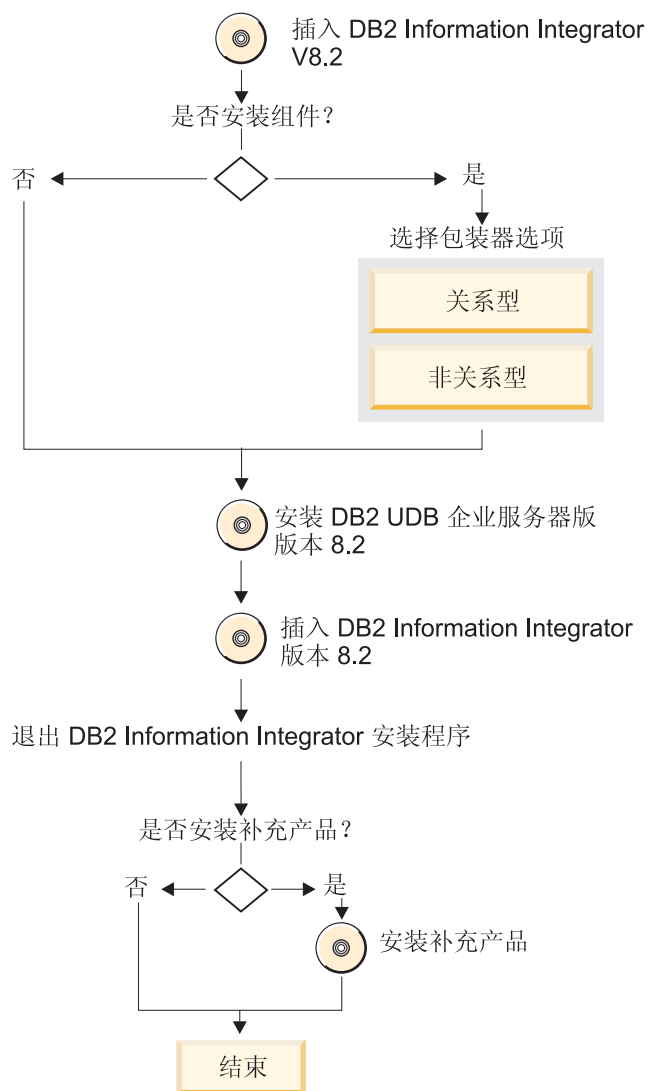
插入 DB2 Information Integrator V8.2

是否安装组件？

否

是

选择包装器选项

关系型

非关系型

安装 DB2 UDB 企业服务器版 版本 8.2

插入 DB2 Information Integrator 版本 8.2

退出 DB2 Information Integrator 安装程序

是否安装补充产品？

否

是

安装补充产品

结束